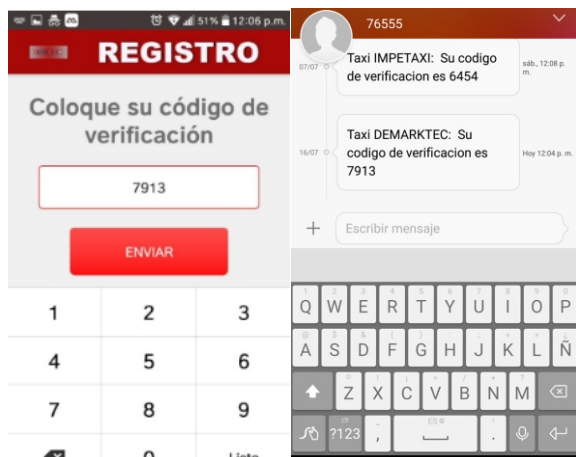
51% 12:06 p.m.

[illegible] REGISTRO

Coloque su código de verificación

7913

ENVIAR

1 2 3
4 5 6
7 8 9
0 Listo

76555

07/07 Taxi IMPETAXI: Su codigo de verificacion es 6454 sáb., 12:08 p. m.

16/07 Taxi DEMARKTEC: Su codigo de verificacion es 7913 Hoy 12:04 p. m.

+ Escribir mensaje

Q W E R T Y U I O P
A S D F G H J K L Ñ
Z X C V B N M
?123 , ES . 

1 2 3 4 5 6 7 8 9 0